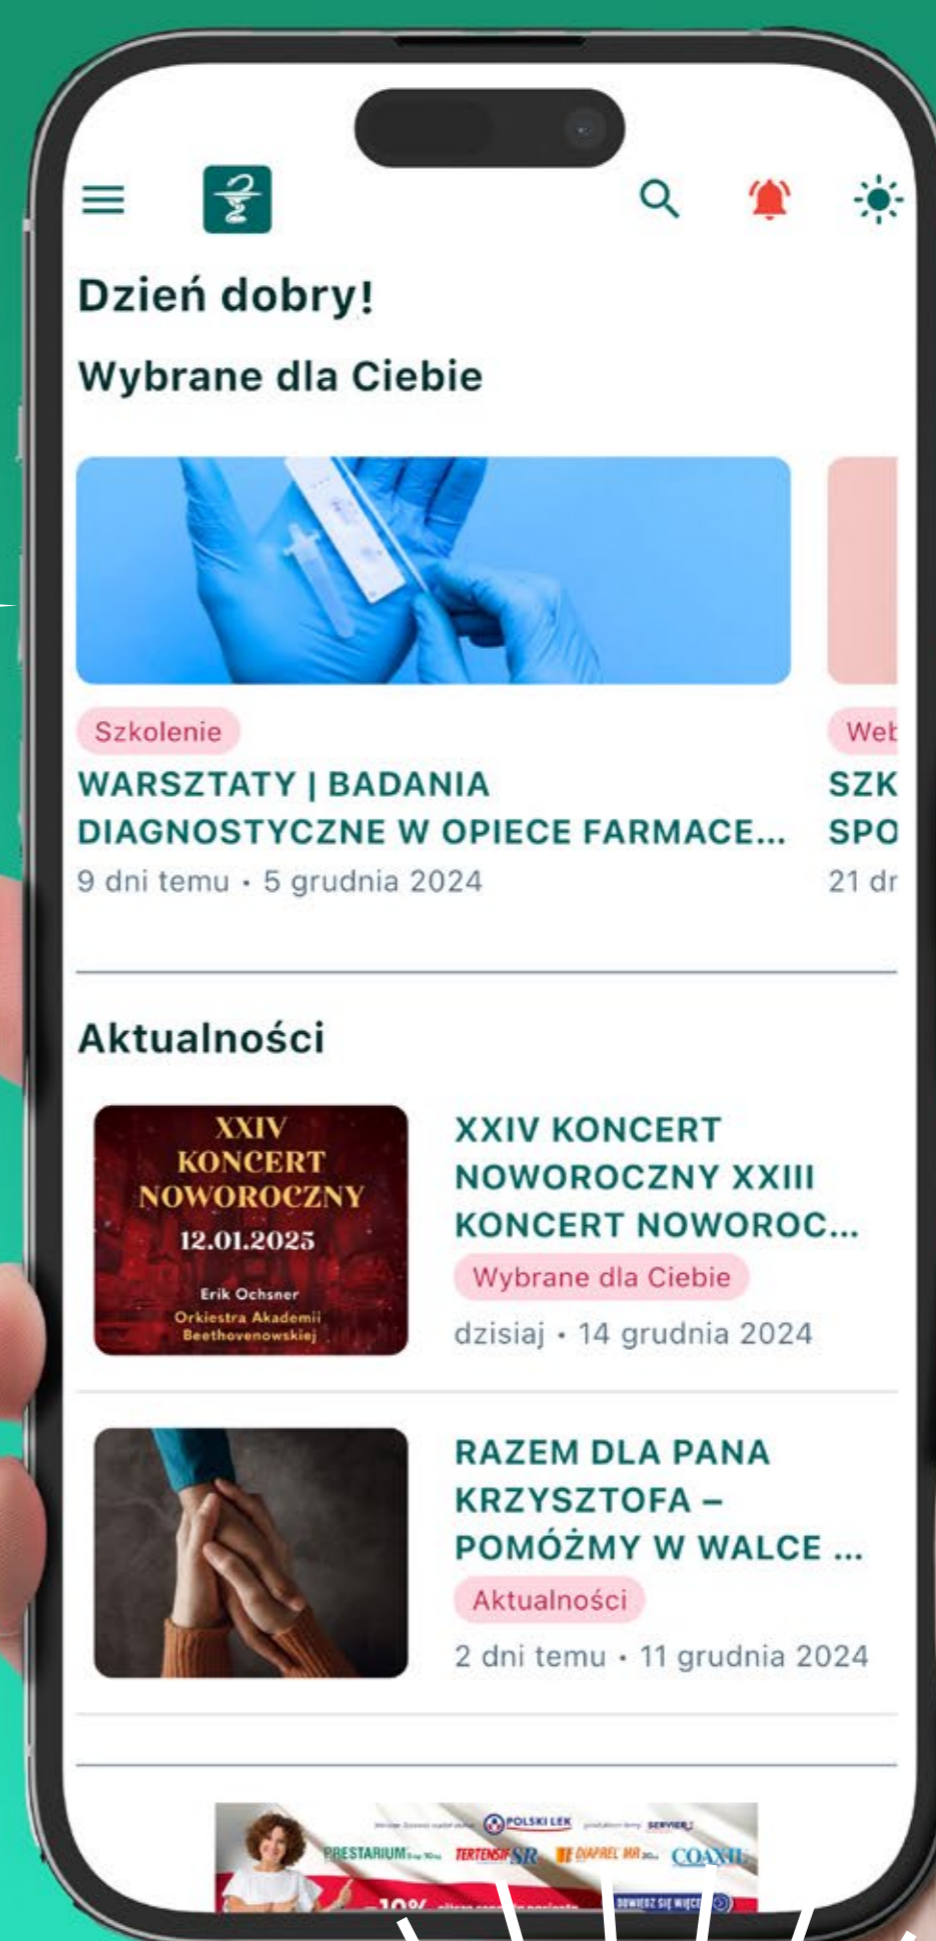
Dzień dobry!

Wybrane dla Ciebie

Szkolenie
WARSZTATY | BADANIA DIAGNOSTYCZNE W OPIECE FARMACE...
9 dni temu • 5 grudnia 2024

Web
SZK
SPO
21 dr

Aktualności

XXIV KONCERT NOWOROCZNY 12.01.2025 Erik Ochsner Orkiestra Akademii Beethovenowskiej

XXIV KONCERT NOWOROCZNY XXIII KONCERT NOWOROC...
Wybrane dla Ciebie
dzisiaj • 14 grudnia 2024

RAZEM DLA PANA KRZYSZTOFA – POMÓŻMY W WALCE ...
Aktualności
2 dni temu • 11 grudnia 2024

POLSKI LEK SERVIER PRESTARIUM TERTENSIF SR DIAPREL MR COAXIL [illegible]